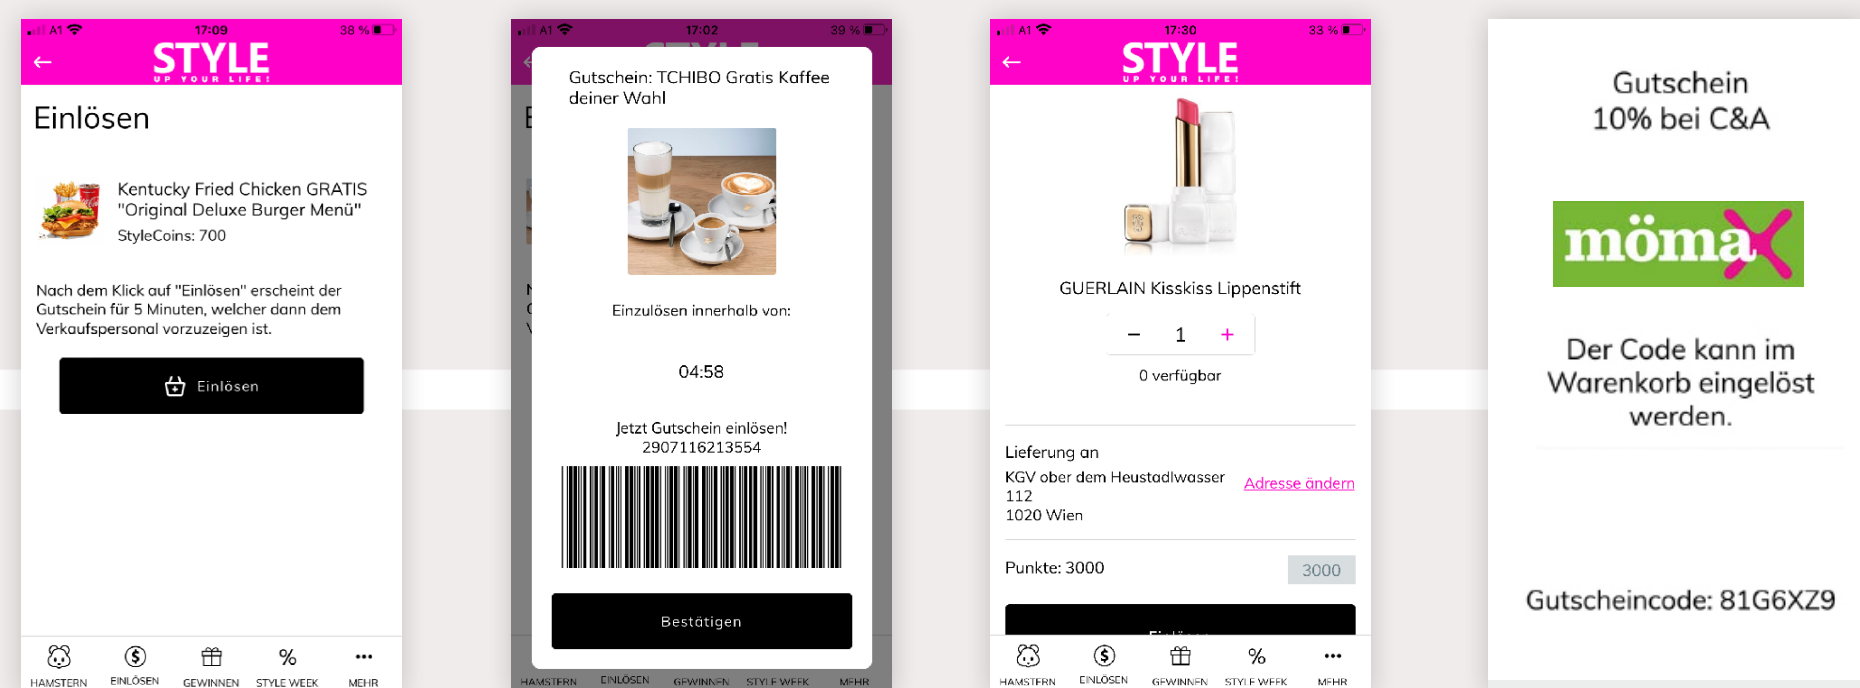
A1 17:09 38 %

STYLE
UP YOUR LIFE!

Einlösen

Kentucky Fried Chicken GRATIS "Original Deluxe Burger Menü"
StyleCoins: 700

Nach dem Klick auf "Einlösen" erscheint der Gutschein für 5 Minuten, welcher dann dem Verkaufspersonal vorzuzeigen ist.

Einlösen

HAMSTERN EINLÖSEN GEWINNEN STYLE WEEK MEHR

A1 17:02 39 %

Gutschein: TCHIBO Gratis Kaffee deiner Wahl

Einzulösen innerhalb von:

04:58

Jetzt Gutschein einlösen!
2907116213554

Bestätigen

HAMSTERN EINLÖSEN GEWINNEN STYLE WEEK MEHR

A1 17:30 33 %

STYLE
UP YOUR LIFE!

GUERLAIN Kisskiss Lippenstift

− 1 +

0 verfügbar

Lieferung an
KGV ober dem Heustadlwasser 112
1020 Wien
Adresse ändern

Punkte: 3000 3000

HAMSTERN EINLÖSEN GEWINNEN STYLE WEEK MEHR

Gutschein
10% bei C&A

mömax

Der Code kann im Warenkorb eingelöst werden.

Gutscheincode: 81G6XZ9